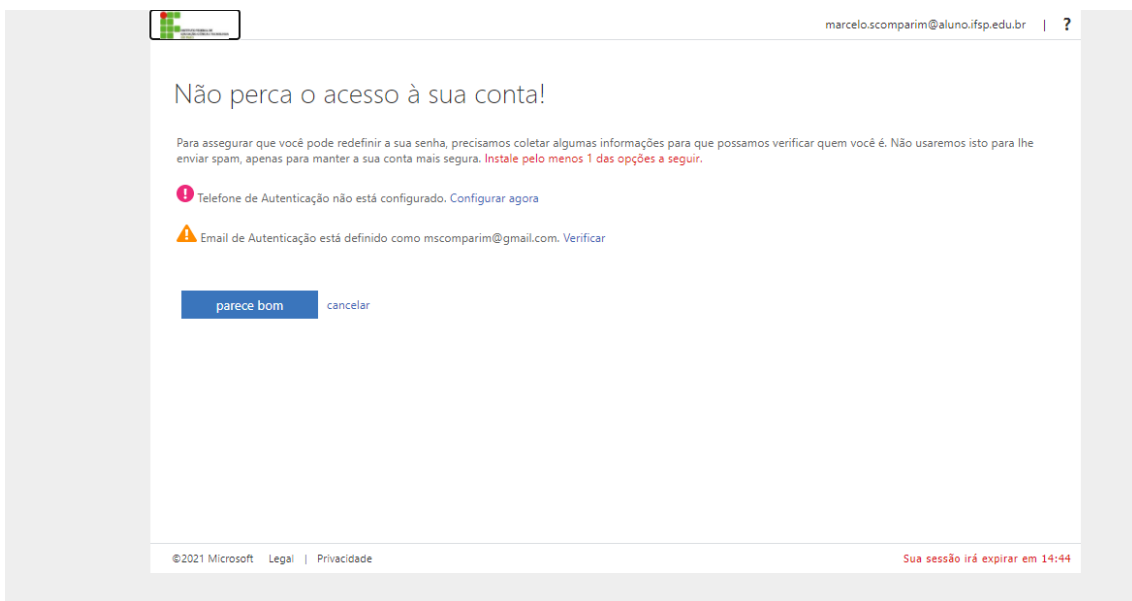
marcelo.scomparim@aluno.ifsp.edu.br | ?

Não perca o acesso à sua conta!

Para assegurar que você pode redefinir a sua senha, precisamos coletar algumas informações para que possamos verificar quem você é. Não usaremos isto para lhe enviar spam, apenas para manter a sua conta mais segura. Instale pelo menos 1 das opções a seguir.

Telefone de Autenticação não está configurado. Configurar agora

Email de Autenticação está definido como mscomparim@gmail.com. Verificar

parece bom cancelar

©2021 Microsoft Legal | Privacidade

Sua sessão irá expirar em 14:44